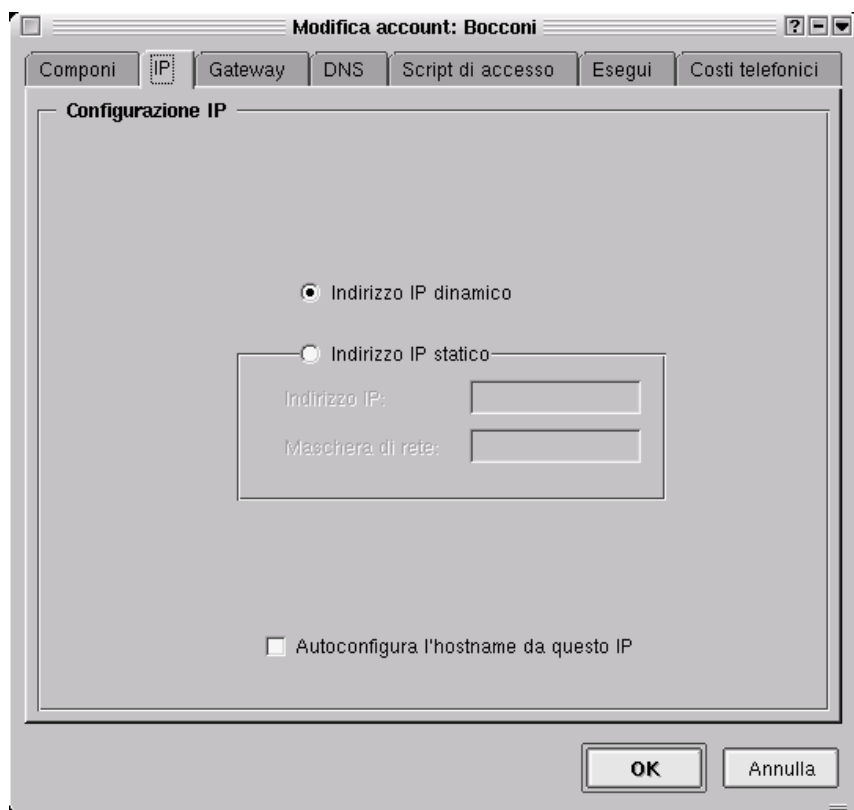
Modifica account: Bocconi

?

Componi | IP | Gateway | DNS | Script di accesso | Esegui | Costi telefonici

Configurazione IP

Indirizzo IP dinamico

Indirizzo IP statico

Indirizzo IP:

Maschera di rete:

Autoconfigura l'hostname da questo IP

OK

Annulla